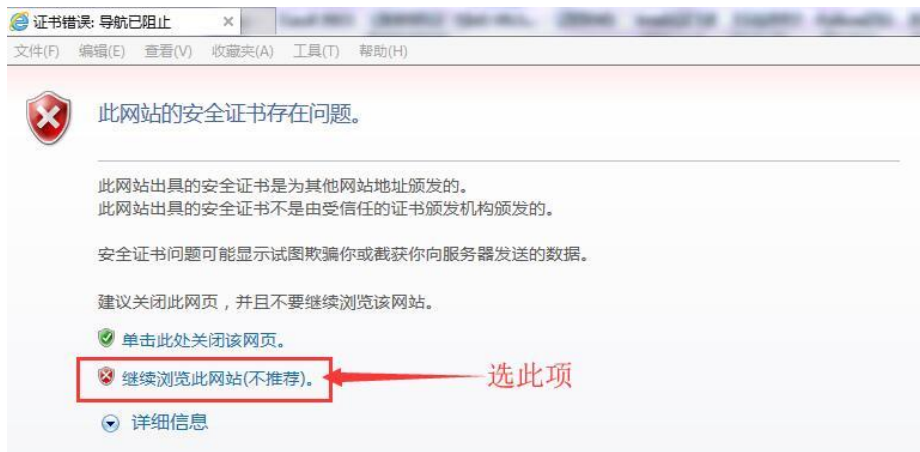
证书错误: 导航已阻止 ×

文件(F) 编辑(E) 查看(V) 收藏夹(A) 工具(T) 帮助(H)

此网站的安全证书存在问题。

此网站出具的安全证书是为其他网站地址颁发的。
此网站出具的安全证书不是由受信任的证书颁发机构颁发的。

安全证书问题可能显示试图欺骗你或截获你向服务器发送的数据。

建议关闭此网页，并且不要继续浏览该网站。

单击此处关闭该网页。

继续浏览此网站(不推荐)。

选此项

详细信息